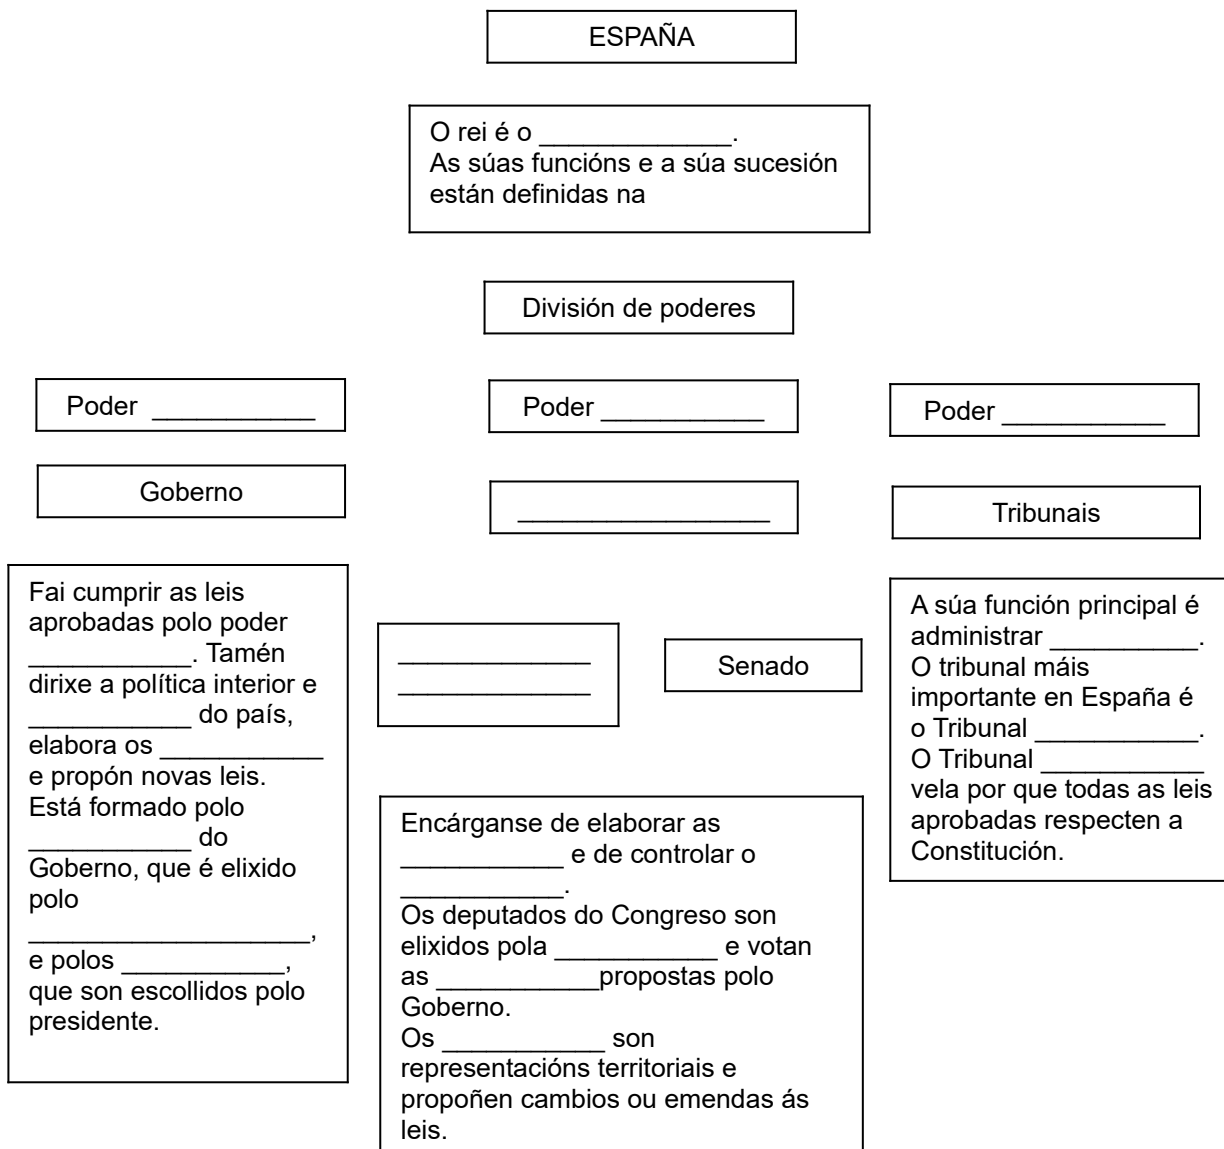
ESPAÑA

O rei é o ____________.
As súas funcións e a súa sucesión están definidas na

División de poderes

Poder __________

Poder __________

Poder __________

Goberno

________________

Tribunais

Fai cumprir as leis aprobadas polo poder __________. Tamén dirixe a política interior e __________ do país, elabora os __________ e propón novas leis. Está formado polo __________ do Goberno, que é elixido polo __________________, e polos __________, que son escollidos polo presidente.

____________
____________

Senado

Encárganse de elaborar as __________ e de controlar o __________.
Os deputados do Congreso son elixidos pola __________ e votan as __________propostas polo Goberno.
Os __________ son representacións territoriais e propoñen cambios ou emendas ás leis.

A súa función principal é administrar _________.
O tribunal máis importante en España é o Tribunal __________.
O Tribunal __________ vela por que todas as leis aprobadas respecten a Constitución.